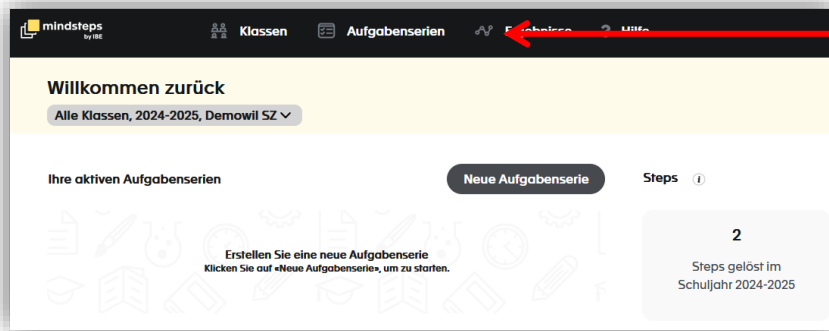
mindsteps by IBE

Klassen Aufgabenserien Ergebnisse Hilfe

Willkommen zurück

Alle Klassen, 2024-2025, Demowil SZ

Ihre aktiven Aufgabenserien

Neue Aufgabenserie

Steps

Erstellen Sie eine neue Aufgabenserie
Klicken Sie auf «Neue Aufgabenserie», um zu starten.

2

Steps gelöst im Schuljahr 2024-2025